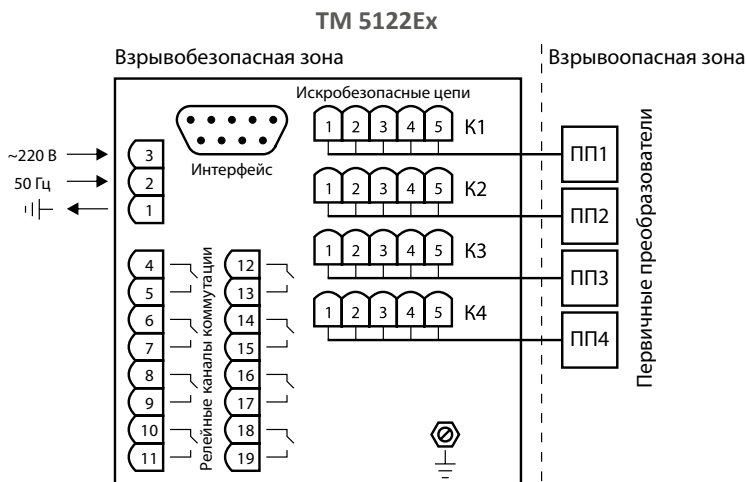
ТМ 5122Ех

Взрывобезопасная зона

Взрывоопасная зона

Искробезопасные цепи

Интерфейс

~220 В

50 Гц

3
2
1

1 2 3 4 5 К1

1 2 3 4 5 К2

1 2 3 4 5 К3

1 2 3 4 5 К4

ПП1
ПП2
ПП3
ПП4

Первичные преобразователи

4
5
6
7
8
9
10
11

Релейные каналы коммутации

12
13
14
15
16
17
18
19